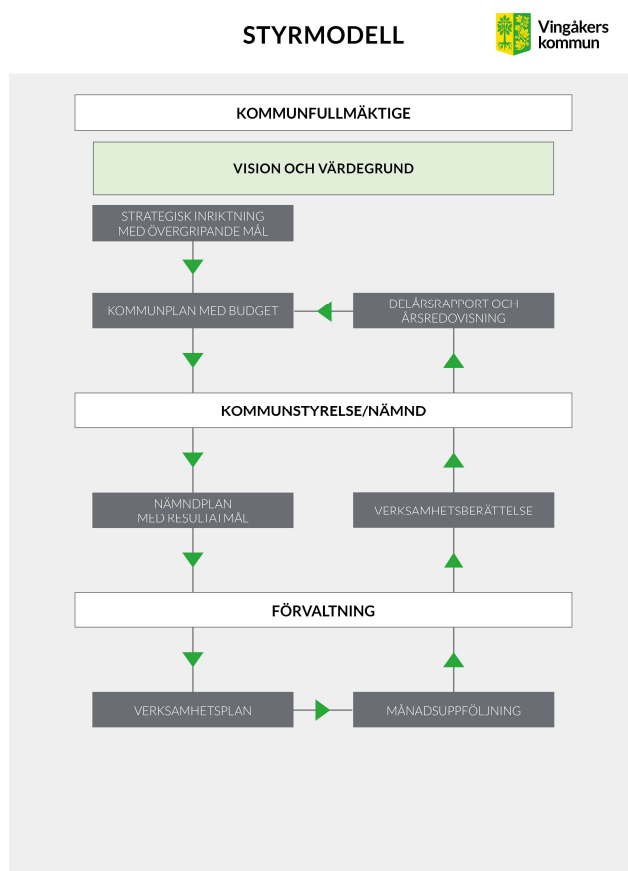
STYRMODELL

Vingåkers kommun

KOMMUNFULLMÄKTIGE

VISION OCH VÄRDEGRUND

STRATEGISK INRIKTNING MED ÖVERGRIPANDE MÅL

KOMMUNPLAN MED BUDGET

DELÅRSRAPPORT OCH ÅRSREDOVISNING

KOMMUNSTYRELSE/NÄMND

NÄMNDPLAN MED RESULTATMÅL

VERKSAMHETSBERÄTTELSE

FÖRVALTNING

VERKSAMHETSPLAN

MÅNADSUPPFÖLJNING